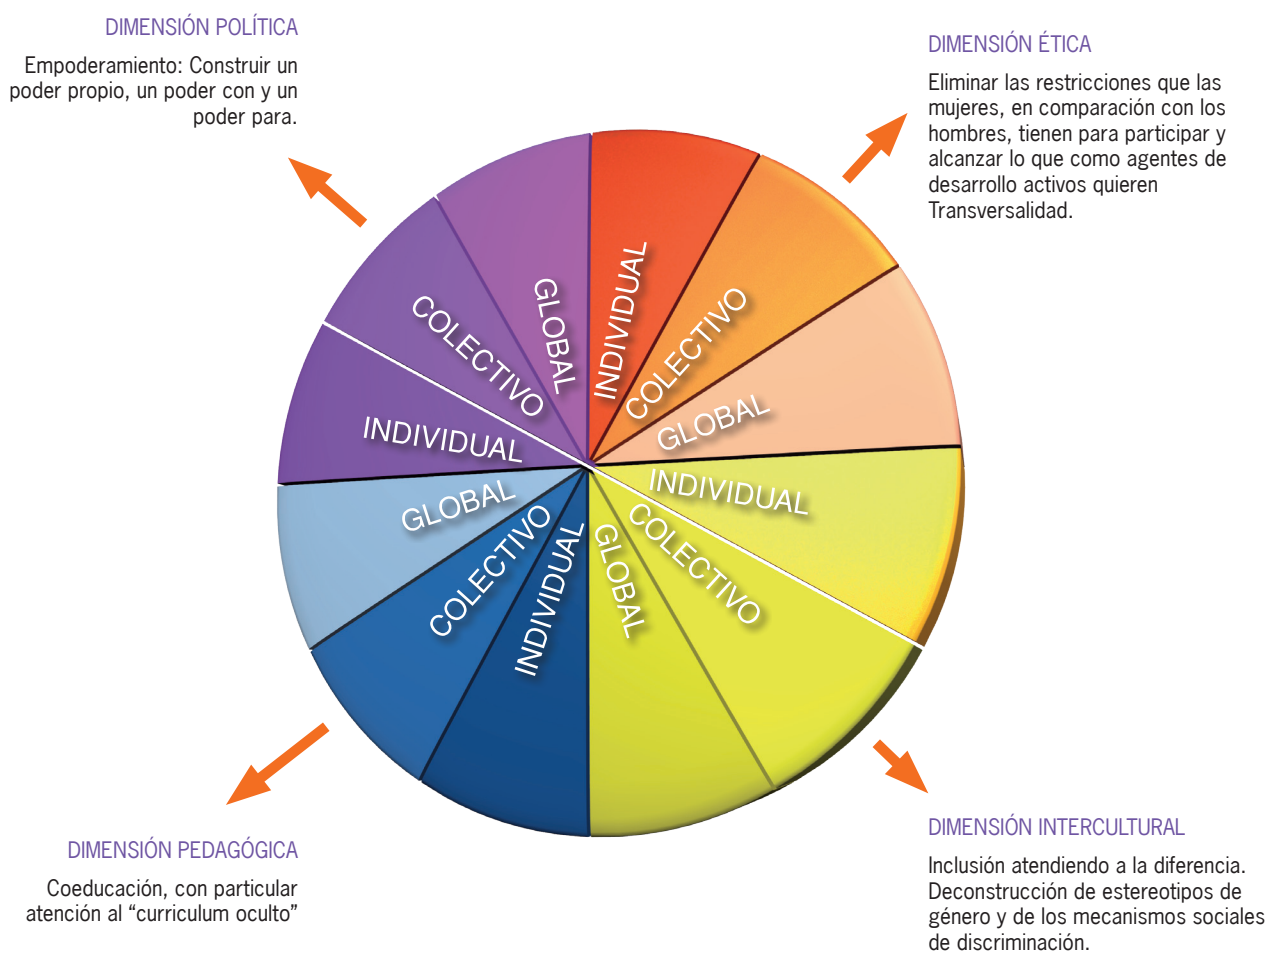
DIMENSIÓN POLÍTICA

Empoderamiento: Construir un poder propio, un poder con y un poder para.

DIMENSIÓN ÉTICA

Eliminar las restricciones que las mujeres, en comparación con los hombres, tienen para participar y alcanzar lo que como agentes de desarrollo activos quieren Transversalidad.

GLOBAL
COLECTIVO
INDIVIDUAL
INDIVIDUAL
COLECTIVO
GLOBAL
GLOBAL
COLECTIVO
INDIVIDUAL
INDIVIDUAL
COLECTIVO
GLOBAL

DIMENSIÓN PEDAGÓGICA

Coeducación, con particular atención al “curriculum oculto”

DIMENSIÓN INTERCULTURAL

Inclusión atendiendo a la diferencia. Deconstrucción de estereotipos de género y de los mecanismos sociales de discriminación.